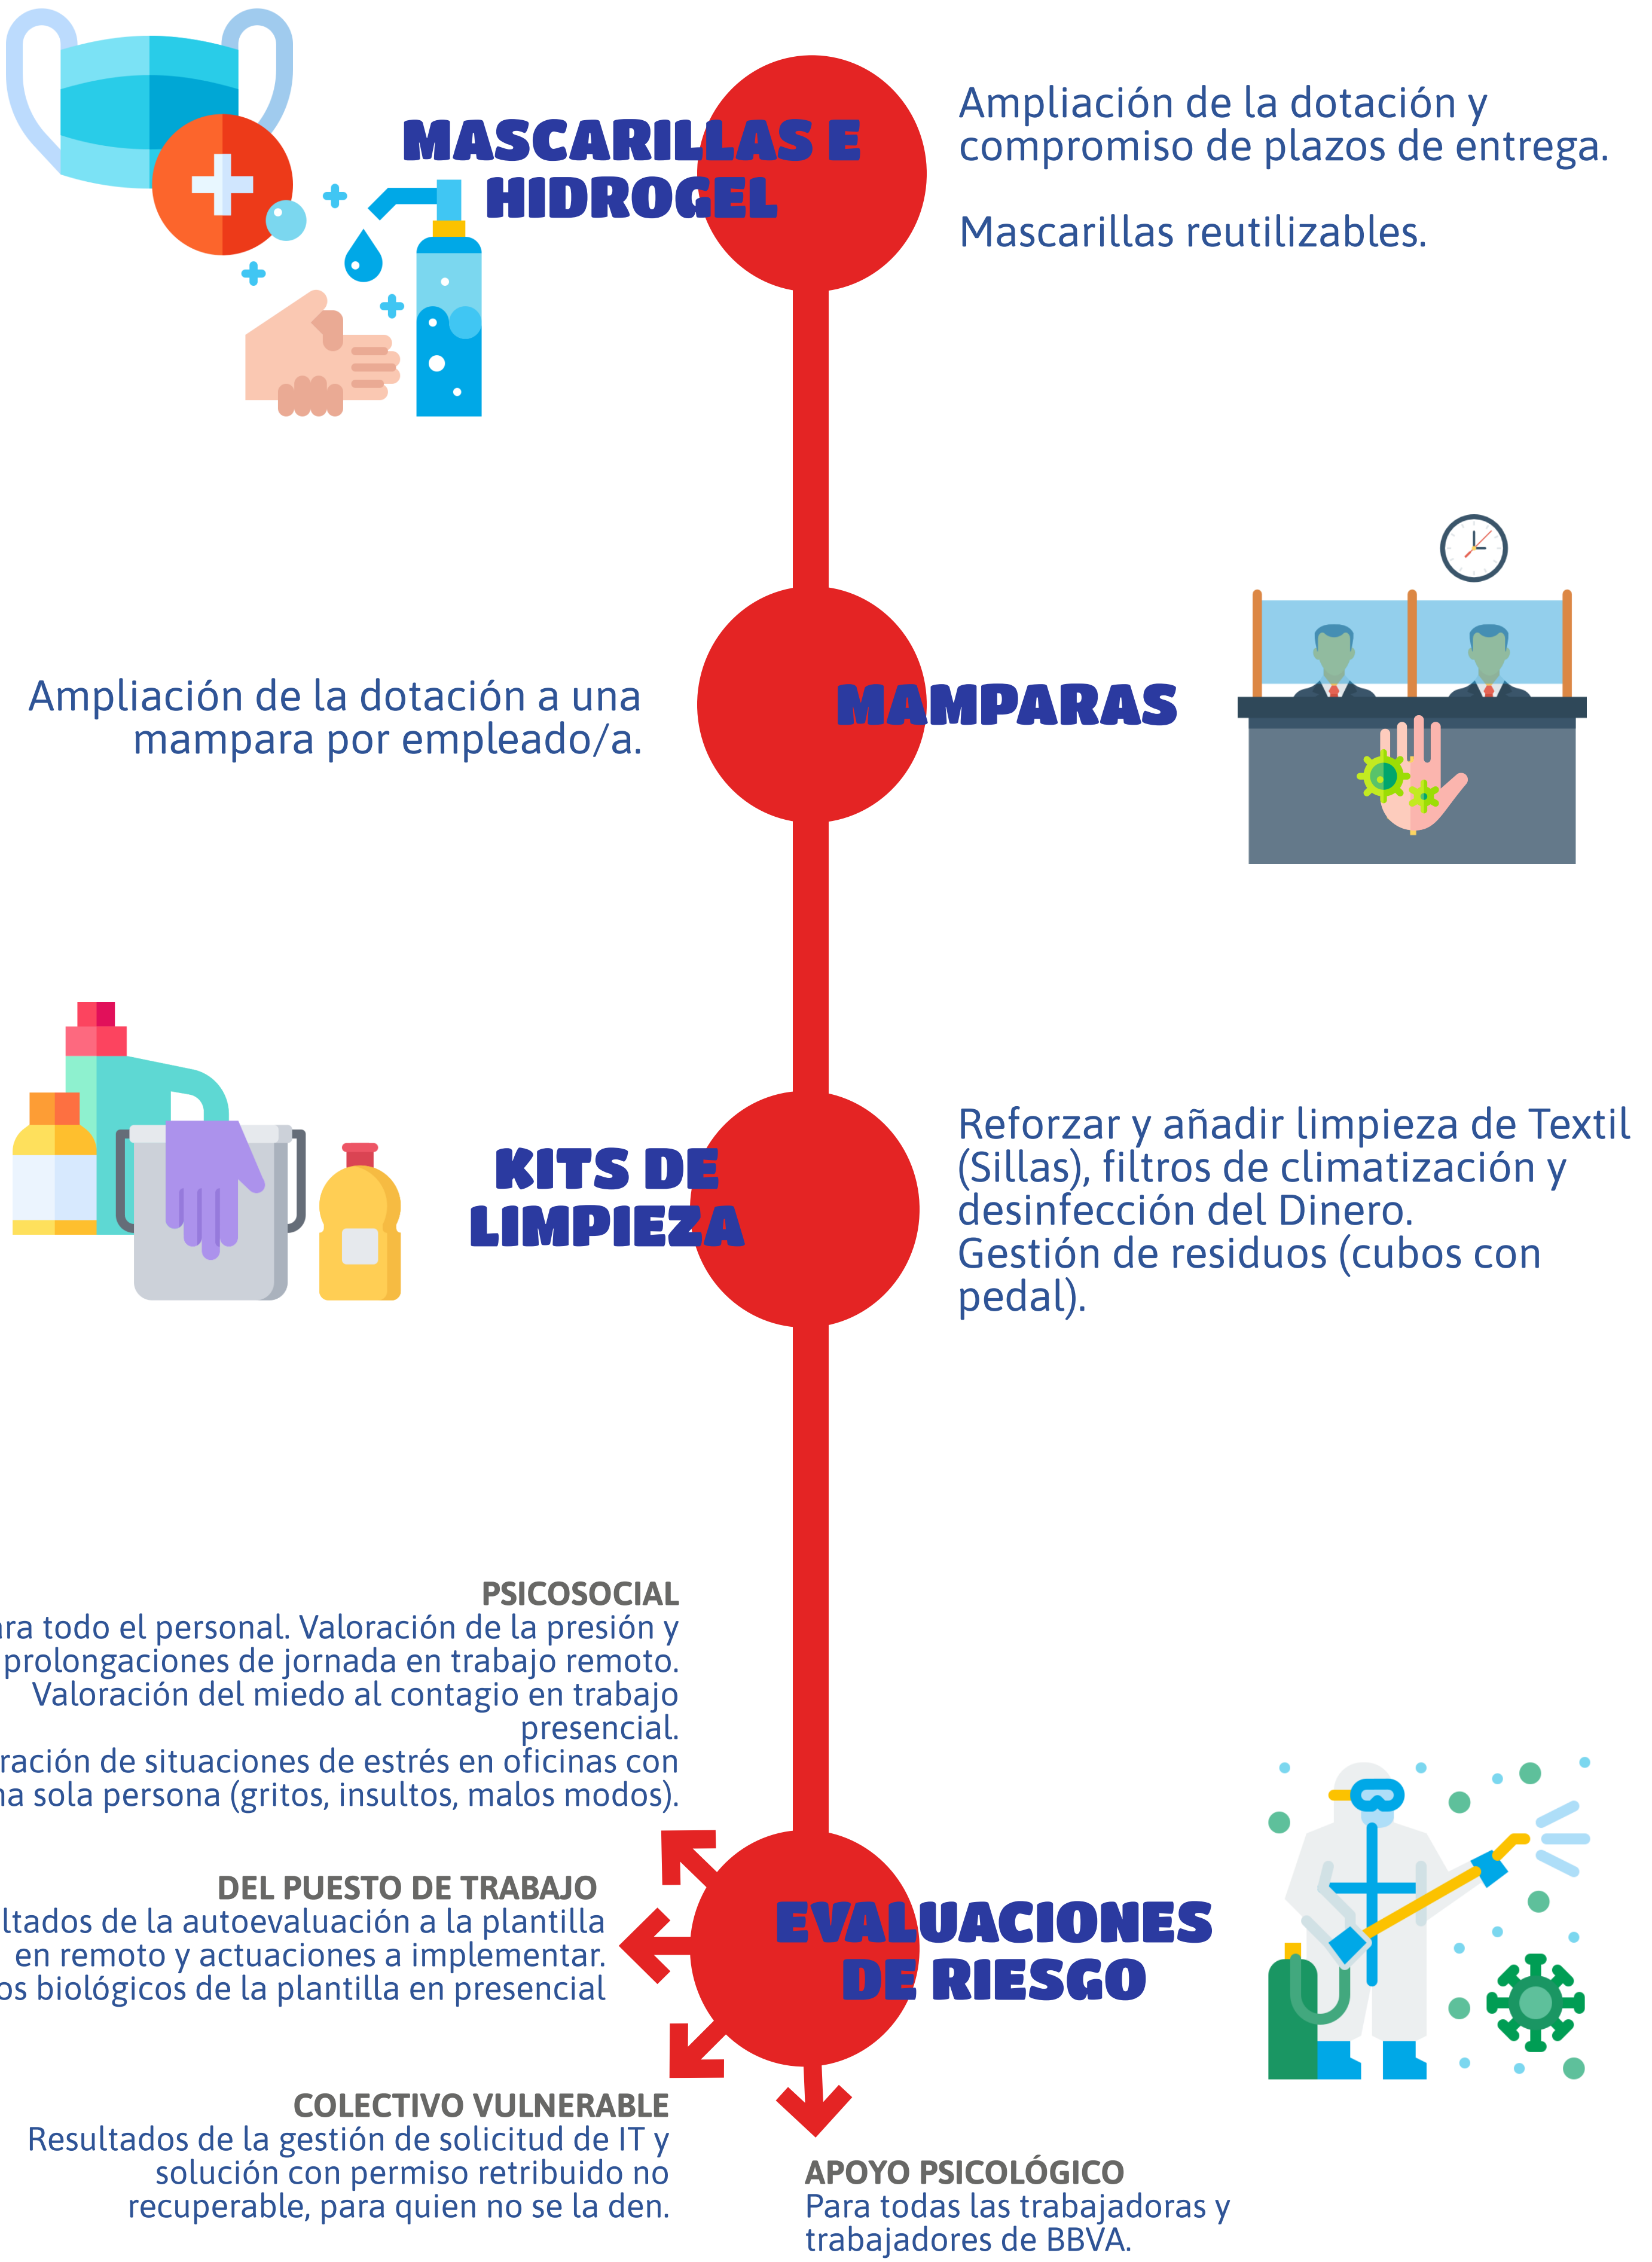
MASCARILLAS E HIDROGEL

Ampliación de la dotación y compromiso de plazos de entrega.

Mascarillas reutilizables.

Ampliación de la dotación a una mampara por empleado/a.

MAMPARAS

KITS DE LIMPIEZA

Reforzar y añadir limpieza de Textil (Sillas), filtros de climatización y desinfección del Dinero.
Gestión de residuos (cubos con pedal).

PSICOSOCIAL
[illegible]ra todo el personal. Valoración de la presión y prolongaciones de jornada en trabajo remoto. Valoración del miedo al contagio en trabajo presencial.
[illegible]ración de situaciones de estrés en oficinas con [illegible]a sola persona (gritos, insultos, malos modos).

DEL PUESTO DE TRABAJO
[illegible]ltados de la autoevaluación a la plantilla en remoto y actuaciones a implementar.
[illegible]os biológicos de la plantilla en presencial

EVALUACIONES DE RIESGO

COLECTIVO VULNERABLE
Resultados de la gestión de solicitud de IT y solución con permiso retribuido no recuperable, para quien no se la den.

APOYO PSICOLÓGICO
Para todas las trabajadoras y trabajadores de BBVA.